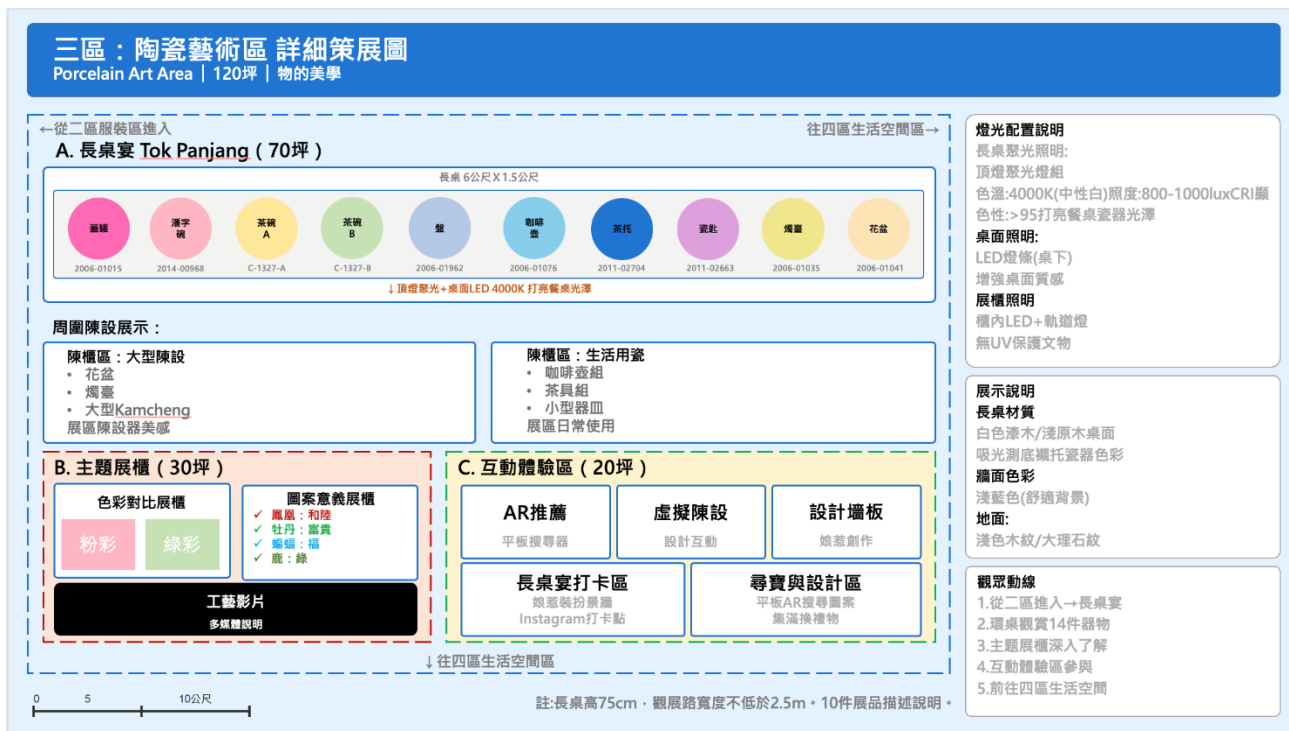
三區：陶瓷藝術區 詳細策展圖
Porcelain Art Area｜120坪｜物的美學

←從二區服裝區進入
往四區生活空間區→

A. 長桌宴 Tok Panjang（70坪）

長桌 6公尺X1.5公尺

| 蓋罐 | 漢字碗 | 茶碗A | 茶碗B | 盤 | 咖啡壺 | 茶托 | 瓷匙 | 燭臺 | 花盆 |
|---|---|---|---|---|---|---|---|---|---|
| 2006-01015 | 2014-00968 | C-1327-A | C-1327-B | 2006-01962 | 2006-01076 | 2011-02704 | 2011-02663 | 2006-01035 | 2006-01041 |

↓頂燈聚光+桌面LED 4000K 打亮餐桌光澤

周圍陳設展示：

陳櫃區：大型陳設
• 花盆
• 燭臺
• 大型Kamcheng
展區陳設器美感

陳櫃區：生活用瓷
• 咖啡壺組
• 茶具組
• 小型器皿
展區日常使用

B. 主題展櫃（30坪）

色彩對比展櫃
粉彩
綠彩

圖案意義展櫃
✓ 鳳凰：和睦
✓ 牡丹：富貴
✓ 蝙蝠：福
✓ 鹿：綠

工藝影片
多媒體說明

C. 互動體驗區（20坪）

AR推薦
平板搜尋器

虛擬陳設
設計互動

設計牆板
娘惹創作

長桌宴打卡區
娘惹裝扮景牆
Instagram打卡點

尋寶與設計區
平板AR搜尋圖案
集滿換禮物

↓往四區生活空間區

0 5 10公尺

註:長桌高75cm，觀展路寬度不低於2.5m。10件展品描述說明。

燈光配置說明
長桌聚光照明:
頂燈聚光燈組
色溫:4000K(中性白)照度:800-1000luxCRI顯色性:>95打亮餐桌瓷器光澤
桌面照明:
LED燈條(桌下)
增強桌面質感
展櫃照明
櫃內LED+軌道燈
無UV保護文物

展示說明
長桌材質
白色漆木/淺原木桌面
吸光測底襯托瓷器色彩
牆面色彩
淺藍色(舒適背景)
地面:
淺色木紋/大理石紋

觀眾動線
1.從二區進入→長桌宴
2.環桌觀賞14件器物
3.主題展櫃深入了解
4.互動體驗區參與
5.前往四區生活空間